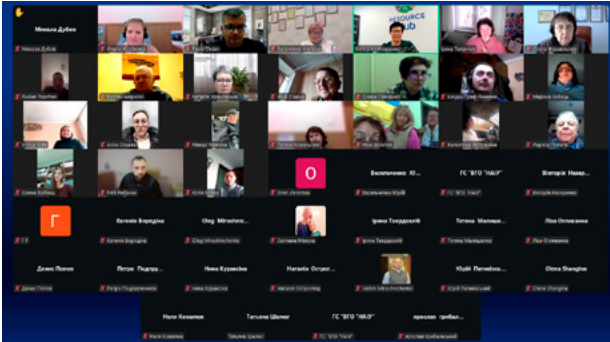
Микола Дубов
Микола Дубов

RESOURCE hub

О
Олег Лотоцький
Васильченко Ю...
Васильченко Юрій
ГС "ВГО "НАУ"
ГС "ВГО "НАУ"
Вікторія Назар...
Вікторія Назаренко

Г
ГГ
Євгенія Бородіна
Євгенія Бородіна
Oleg Miroshnic...
Oleg Miroshnichenko
Світлана Мазур
Ірина Твердохлій
Ірина Твердохлій
Тетяна Малиш...
Тетяна Малишенко
Люся Осташова
Люся Осташова

Денис Попов
Денис Попов
Петро Подгру...
Петро Подгрушевський
Ніна Куриків
Ніна Куриків
Наталія Остроп...
Наталія Остропупа
Юрій Патийськ...
Юрій Патийський
Olena Shangina
Olena Shangina

Ніна Ковалюк
Ніна Ковалюк
Тетяна Шолом
Тетяна Шолом
ГС "ВГО "НАУ"
ГС "ВГО "НАУ"
Ярослав Грибал...
Ярослав Грибальський